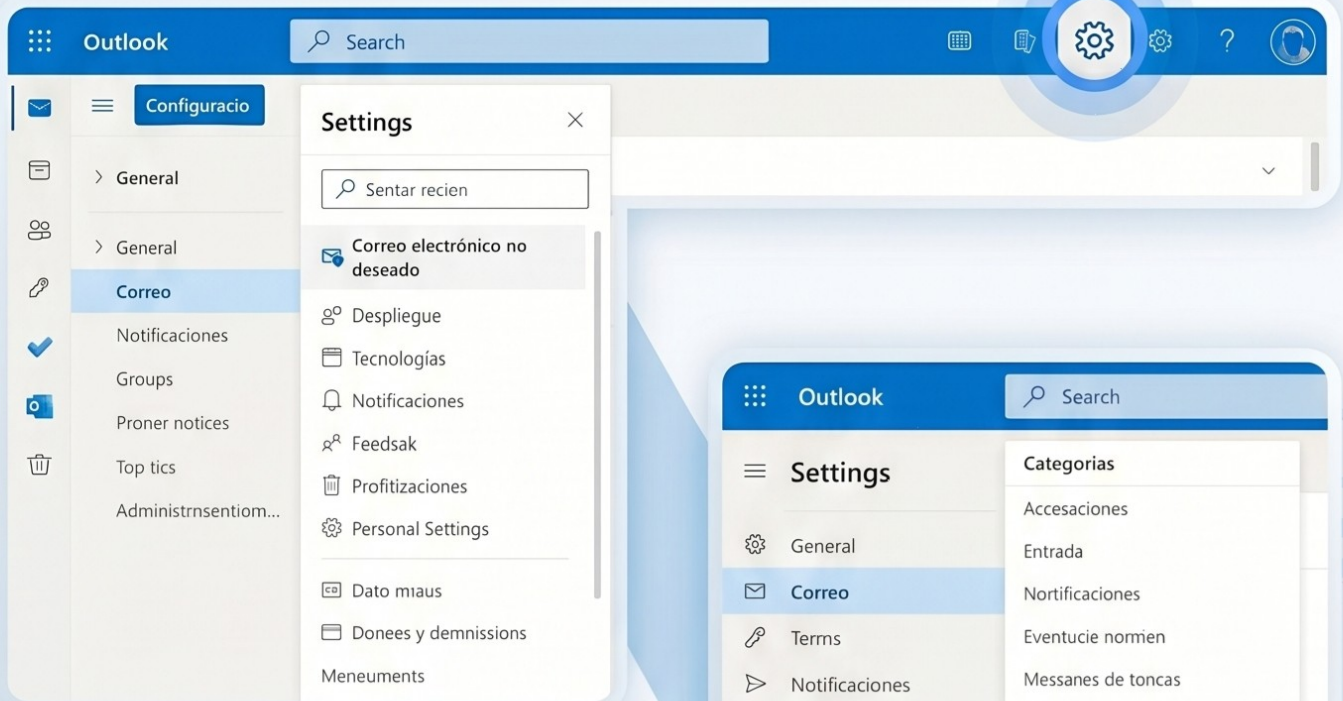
Outlook

Search

Configuracio

General

General

Correo

Notificaciones

Groups

Proner notices

Top tics

Administrnsentiom...

Settings

Sentar recien

Correo electrónico no deseado

Despliegue

Tecnologías

Notificaciones

Feedsak

Profitizaciones

Personal Settings

Dato mıaus

Donees y demnissions

Meneuments

Outlook

Search

Settings

General

Correo

Terms

Notificaciones

Categorias

Accesaciones

Entrada

Nortificaciones

Eventucie normen

Messanes de toncas